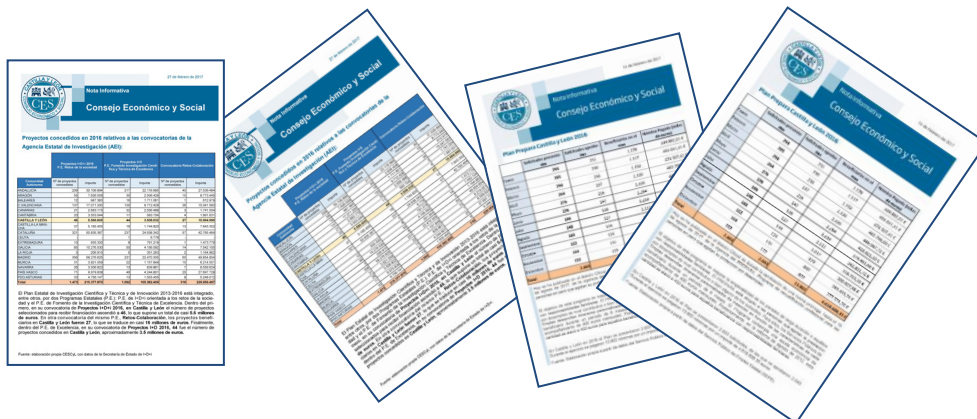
Nota Informativa

Consejo Económico y Social

27 de febrero de 2017

Proyectos concedidos en 2016 relativos a las convocatorias de la Agencia Estatal de Investigación (AEI):

El Plan Estatal de Investigación Científica y Técnica y de Innovación 2013-2016 está integrado, entre otros, por dos Programas Estatales (P.E.): P.E. de I+D+i orientada a los retos de la sociedad y el P.E. de Fomento de la Investigación Científica y Técnica de Excelencia. Dentro del primero, en su convocatoria de Proyectos I+D+i 2016, en Castilla y León el número de proyectos seleccionados para recibir financiación asciende a 46, lo que supone un total de casi 5,6 millones de euros. En otra convocatoria del mismo P.E., Retos-Colaboración, los proyectos beneficiarios en Castilla y León fueron 27, lo que se traduce en casi 10 millones de euros. Finalmente, dentro del P.E. de Excelencia, en su convocatoria de Proyectos I+D 2016, 44 fue el número de proyectos concedidos en Castilla y León, aproximadamente 3,6 millones de euros.

Fuente: elaboración propia CES(...) con datos de la Secretaría de Estado de I+D+i

Nota Informativa

Consejo Económico y Social

27 de febrero de 2017

Proyectos concedidos en 2016 relativos a las convocatorias de la Agencia Estatal de Investigación (AEI):

Nota Informativa

Consejo Económico y Social

01 de febrero de 2017

Plan Prepara Castilla y León 2016:

Nota Informativa

Consejo Económico y Social

01 de febrero de 2017

Plan Prepara Castilla y León 2016: